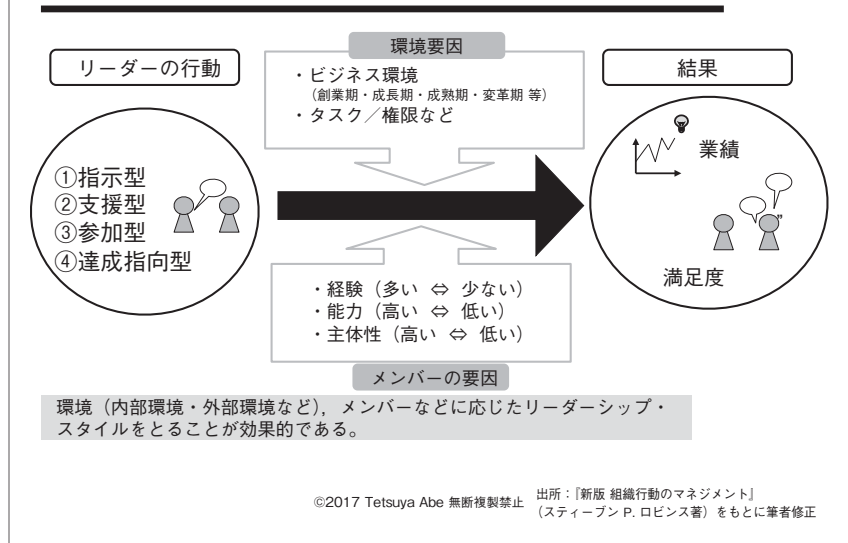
環境要因

リーダーの行動

・ビジネス環境
（創業期・成長期・成熟期・変革期 等）
・タスク／権限など

結果

①指示型
②支援型
③参加型
④達成指向型

業績

満足度

・経験（多い ⇔ 少ない）
・能力（高い ⇔ 低い）
・主体性（高い ⇔ 低い）

メンバーの要因

環境（内部環境・外部環境など），メンバーなどに応じたリーダーシップ・スタイルをとることが効果的である。

©2017 Tetsuya Abe 無断複製禁止 出所：『新版 組織行動のマネジメント』（スティーブン P. ロビンス著）をもとに筆者修正